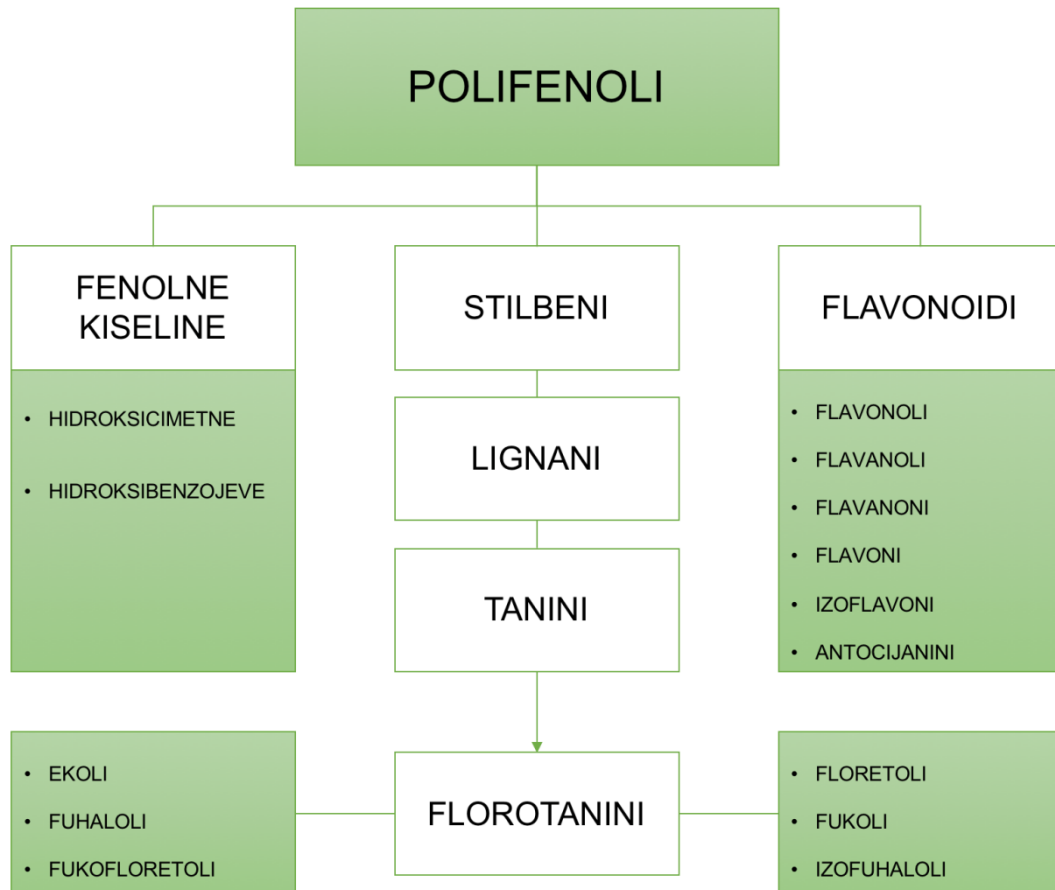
POLIFENOLI

FENOLNE KISELINE

- HIDROKSICIMETNE
- HIDROKSIBENZOJEVE

STILBENI

LIGNANI

TANINI

FLAVONOIDI

- FLAVONOLI
- FLAVANOLI
- FLAVANONI
- FLAVONI
- IZOFLAVONI
- ANTOCIJANINI

- EKOLI
- FUHALOLI
- FUKOFLORETOLI

FLOROTANINI

- FLORETOLI
- FUKOLI
- IZOFUHALOLI